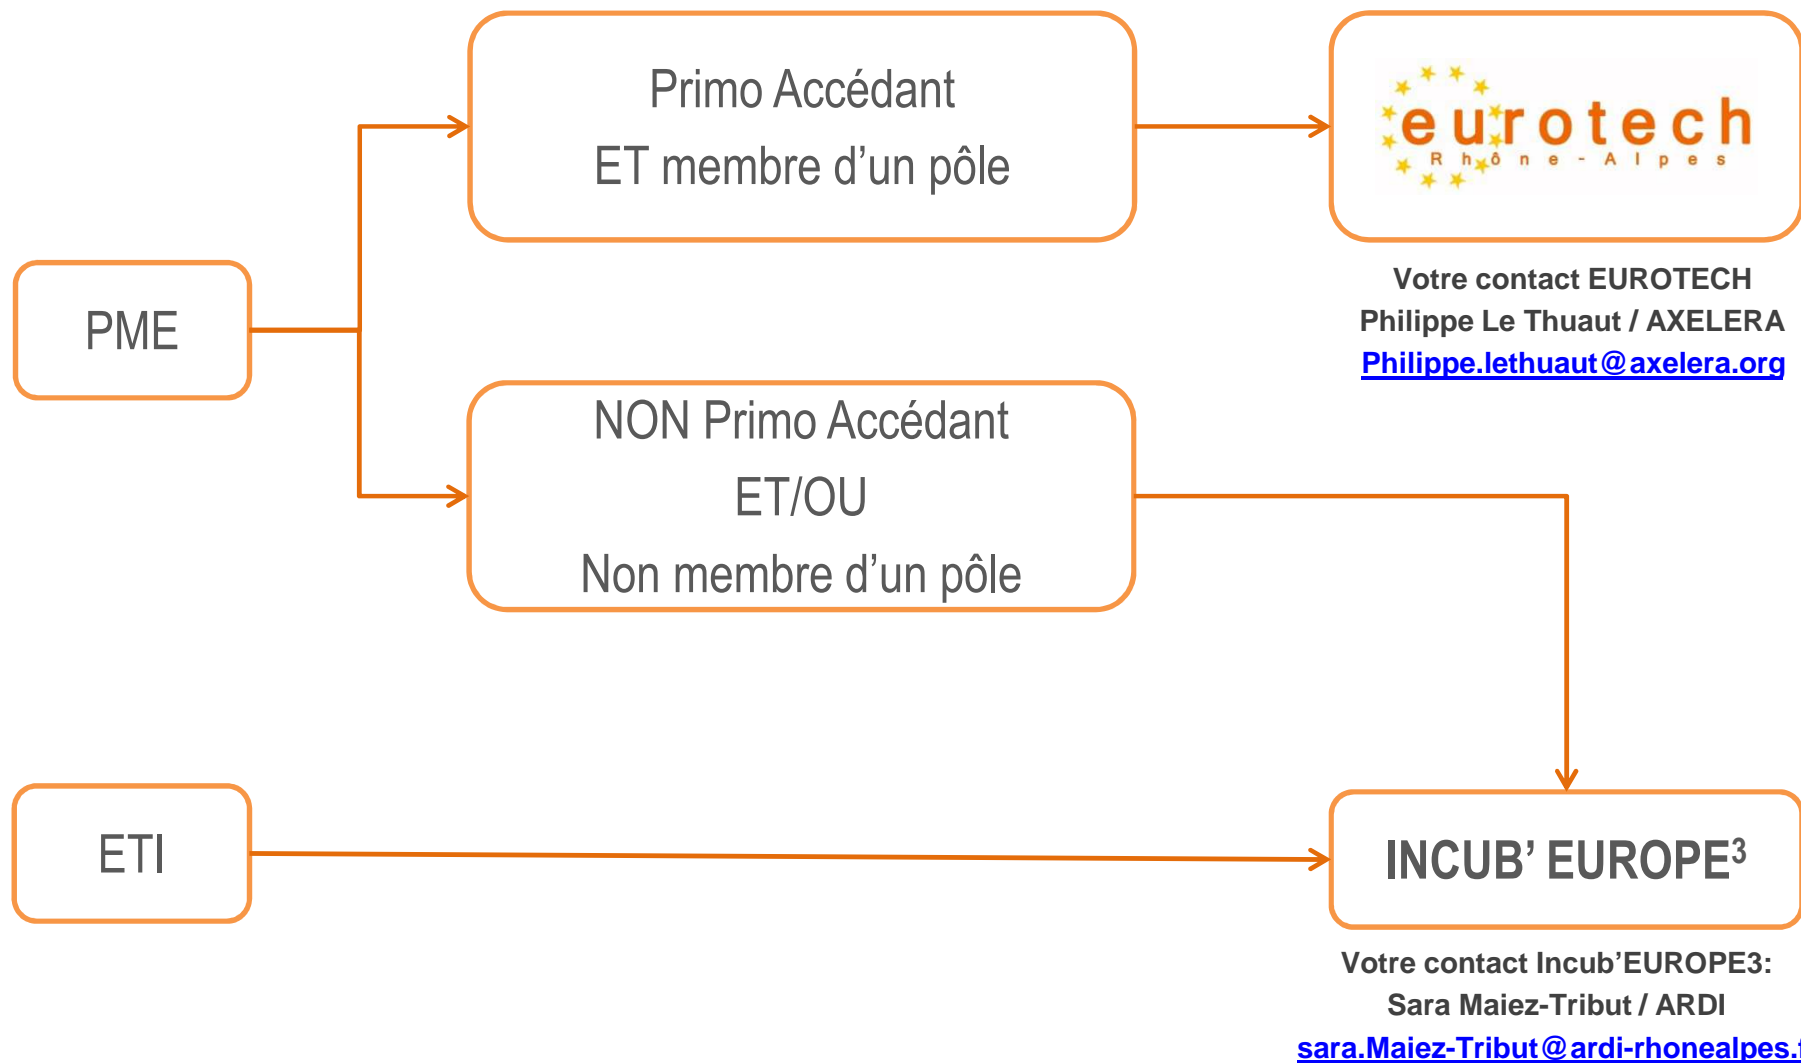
Primo Accédant
ET membre d’un pôle

eurotech
Rhône-Alpes

Votre contact EUROTECH
Philippe Le Thuaut / AXELERA
Philippe.lethuaut@axelera.org

PME

NON Primo Accédant
ET/OU
Non membre d’un pôle

ETI

INCUB’ EUROPE$^3$

Votre contact Incub’EUROPE3:
Sara Maiez-Tribut / ARDI
sara.Maiez-Tribut@ardi-rhonealpes.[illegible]